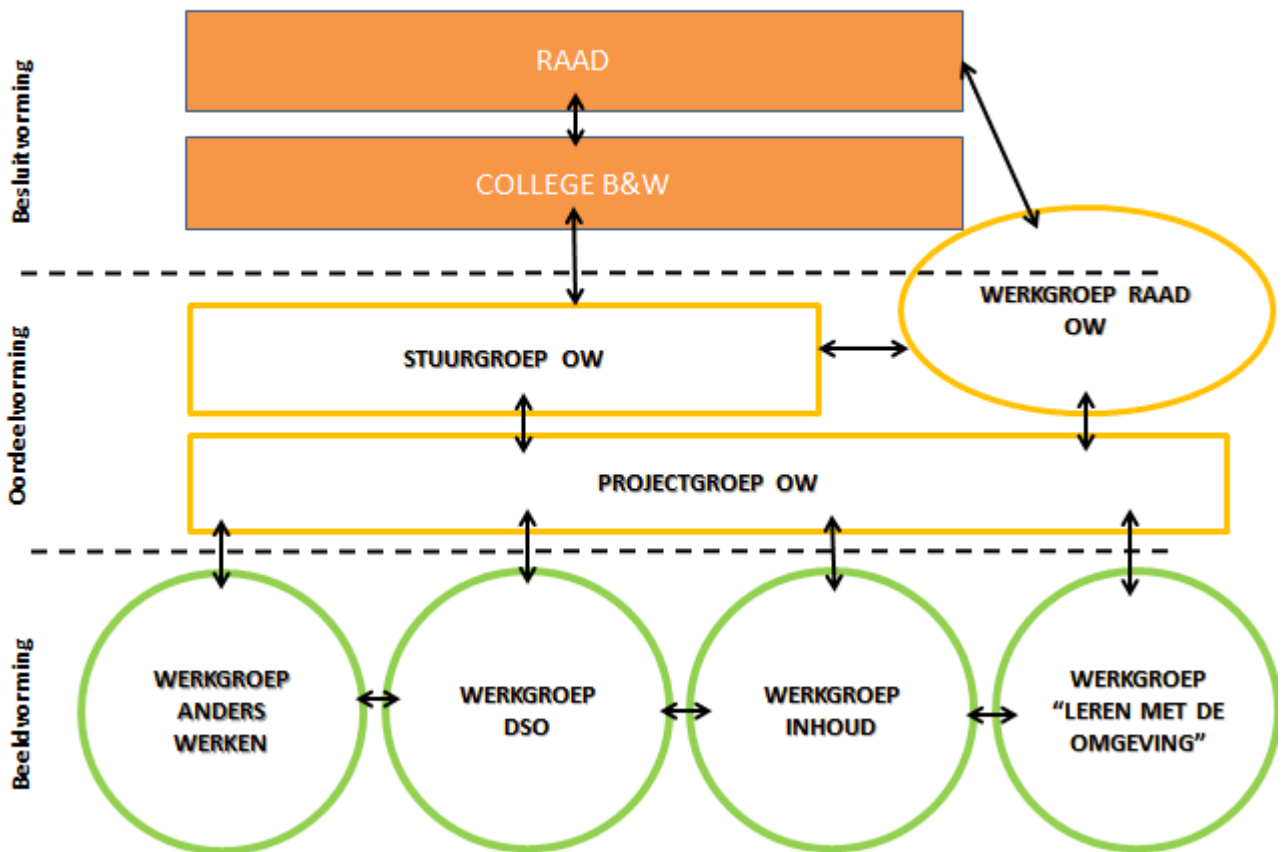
Besluitvorming

RAAD

COLLEGE B&W

Oordeelvorming

WERKGROEP RAAD OW

STUURGROEP OW

PROJECTGROEP OW

Beeldvorming

WERKGROEP ANDERS WERKEN

WERKGROEP DSO

WERKGROEP INHOUD

WERKGROEP “LEREN MET DE OMGEVING”